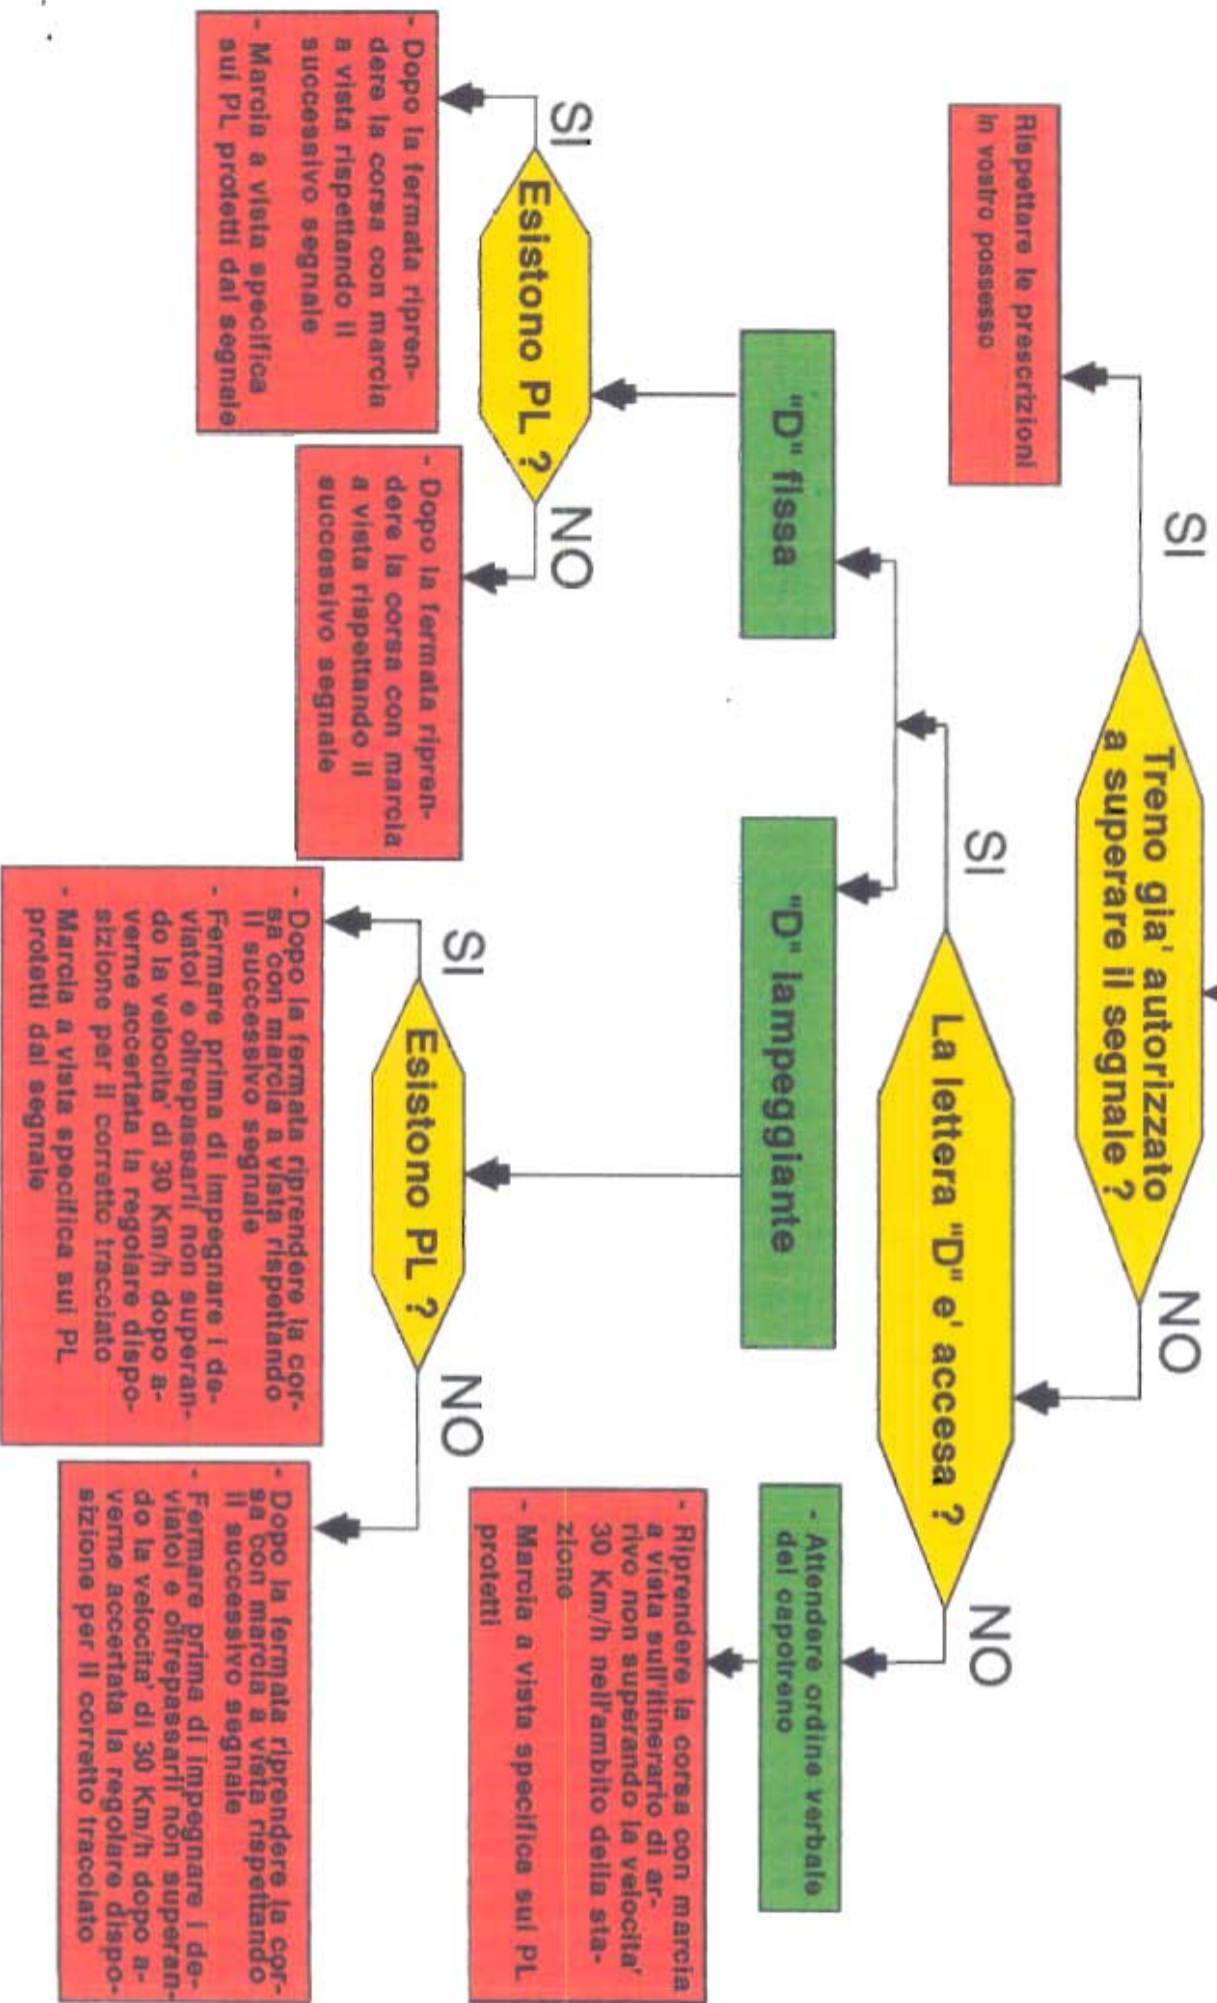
Treno gia' autorizzato a superare il segnale ?

SI

Rispettare le prescrizioni in vostro possesso

NO

La lettera "D" e' accesa ?

SI

"D" fissa

Esistono PL ?

SI

- Dopo la fermata riprendere la corsa con marcia a vista rispettando il successivo segnale
- Marcia a vista specifica sui PL protetti dal segnale

NO

- Dopo la fermata riprendere la corsa con marcia a vista rispettando il successivo segnale

"D" lampeggiante

Esistono PL ?

SI

- Dopo la fermata riprendere la corsa con marcia a vista rispettando il successivo segnale
- Fermare prima di impegnare i deviatoi e oltrepassarli non superando la velocita' di 30 Km/h dopo averne accertata la regolare disposizione per il corretto tracciato
- Marcia a vista specifica sui PL protetti dal segnale

NO

- Dopo la fermata riprendere la corsa con marcia a vista rispettando il successivo segnale
- Fermare prima di impegnare i deviatoi e oltrepassarli non superando la velocita' di 30 Km/h dopo averne accertata la regolare disposizione per il corretto tracciato

NO

- Attendere ordine verbale del capotreno

- Riprendere la corsa con marcia a vista sull'itinerario di arrivo non superando la velocita' 30 Km/h nell'ambito della stazione
- Marcia a vista specifica sui PL protetti